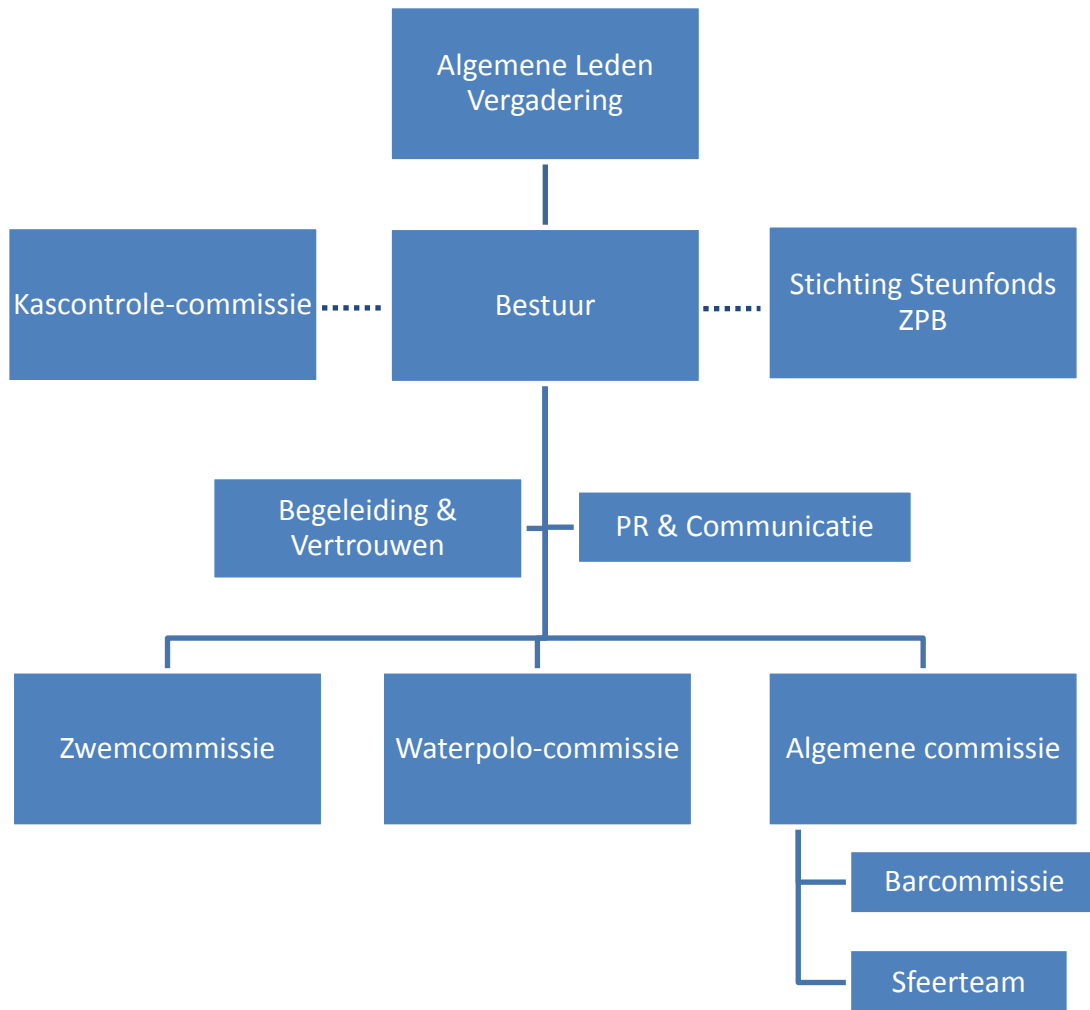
Algemene Leden Vergadering

Kascontrole-commissie

Bestuur

Stichting Steunfonds ZPB

Begeleiding & Vertrouwen

PR & Communicatie

Zwemcommissie

Waterpolo-commissie

Algemene commissie

Barcommissie

Sfeerteam